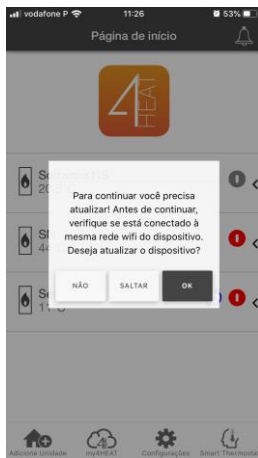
vodafone P 11:26 53%

Página de início

4 HEAT

So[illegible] NS
20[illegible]

SI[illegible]
44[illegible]

Se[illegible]
11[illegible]

Para continuar você precisa atualizar! Antes de continuar, verifique se está conectado à mesma rede wifi do dispositivo. Deseja atualizar o dispositivo?

NÃO SALTAR OK

Adicione Unidade my4HEAT Configurações Smart Thermost